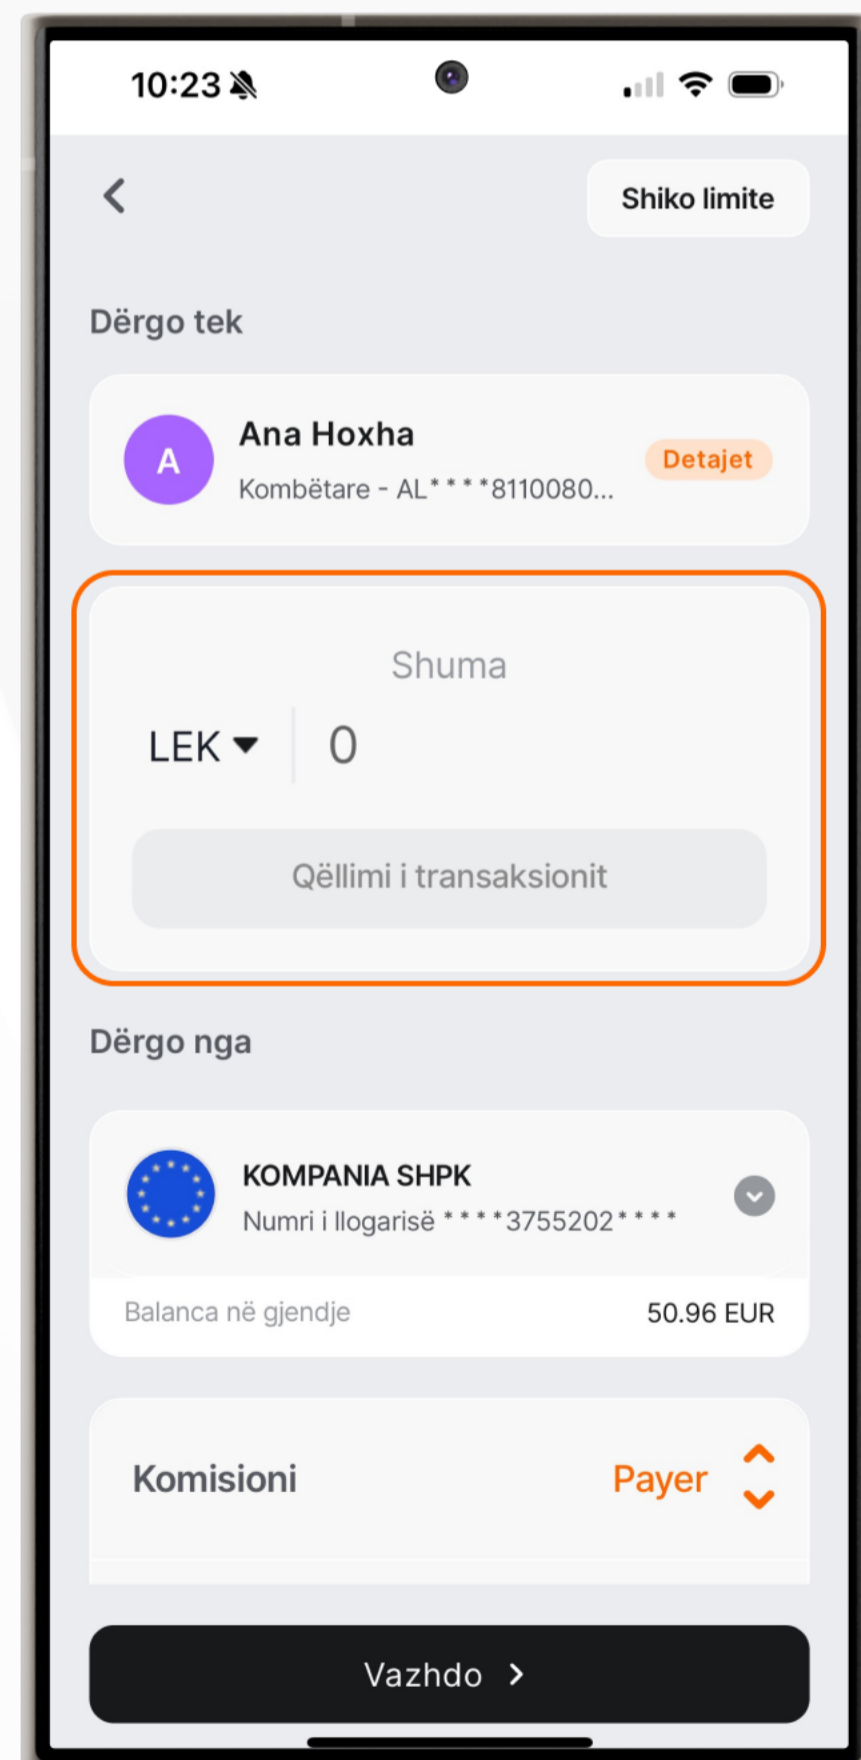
10:23

Shiko limite

Dërgo tek

A

Ana Hoxha

Kombëtare - AL\*\*\*\*8110080...

Detajet

Shuma

LEK

0

Qëllimi i transaksionit

Dërgo nga

KOMPANIA SHPK

Numri i llogarisë \*\*\*\*3755202\*\*\*\*

Balanca në gjendje

50.96 EUR

Komisioni

Payer

Vazhdo